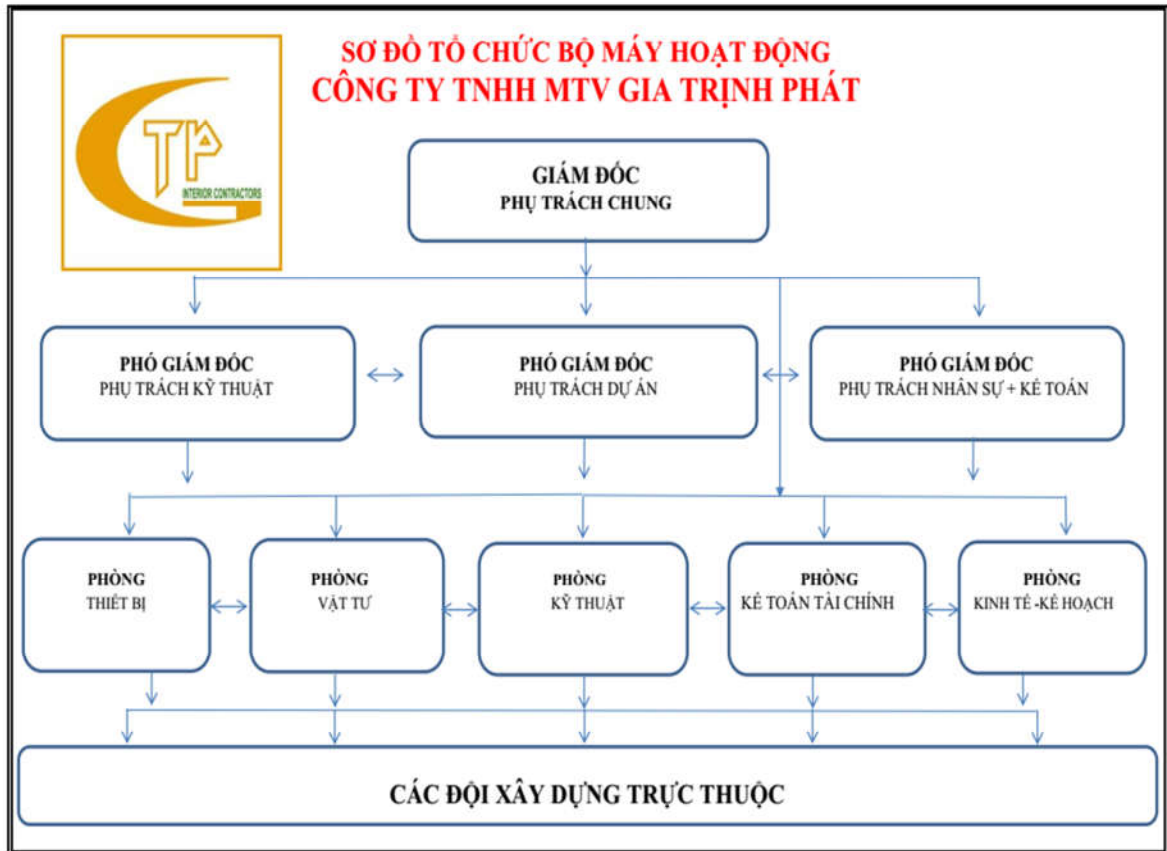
TP
INTERIOR CONTRACTORS

SƠ ĐỒ TỔ CHỨC BỘ MÁY HOẠT ĐỘNG
CÔNG TY TNHH MTV GIA TRỊNH PHÁT

GIÁM ĐỐC
PHỤ TRÁCH CHUNG

PHÓ GIÁM ĐỐC
PHỤ TRÁCH KỸ THUẬT

PHÓ GIÁM ĐỐC
PHỤ TRÁCH DỰ ÁN

PHÓ GIÁM ĐỐC
PHỤ TRÁCH NHÂN SỰ + KẾ TOÁN

PHÒNG
THIẾT BỊ

PHÒNG
VẬT TƯ

PHÒNG
KỸ THUẬT

PHÒNG
KẾ TOÁN TÀI CHÍNH

PHÒNG
KINH TẾ -KẾ HOẠCH

CÁC ĐỘI XÂY DỰNG TRỰC THUỘC